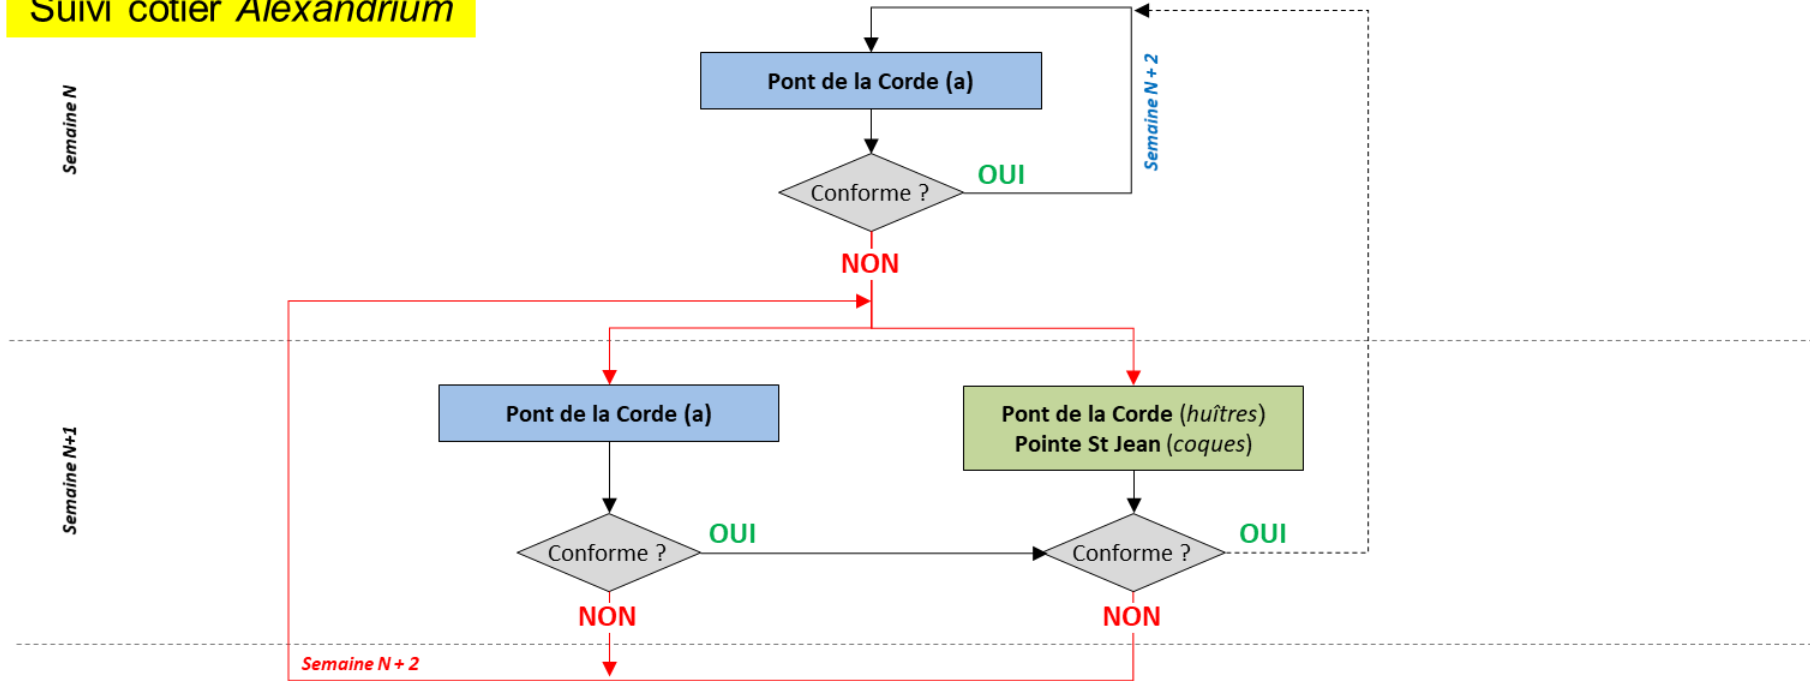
Suivi côtier *Alexandrium*

Semaine N

Pont de la Corde (a)

Conforme ?

OUI

Semaine N + 2

NON

Semaine N+1

Pont de la Corde (a)

Pont de la Corde (huîtres)
Pointe St Jean (coques)

Conforme ?

OUI

Conforme ?

OUI

NON

NON

Semaine N + 2